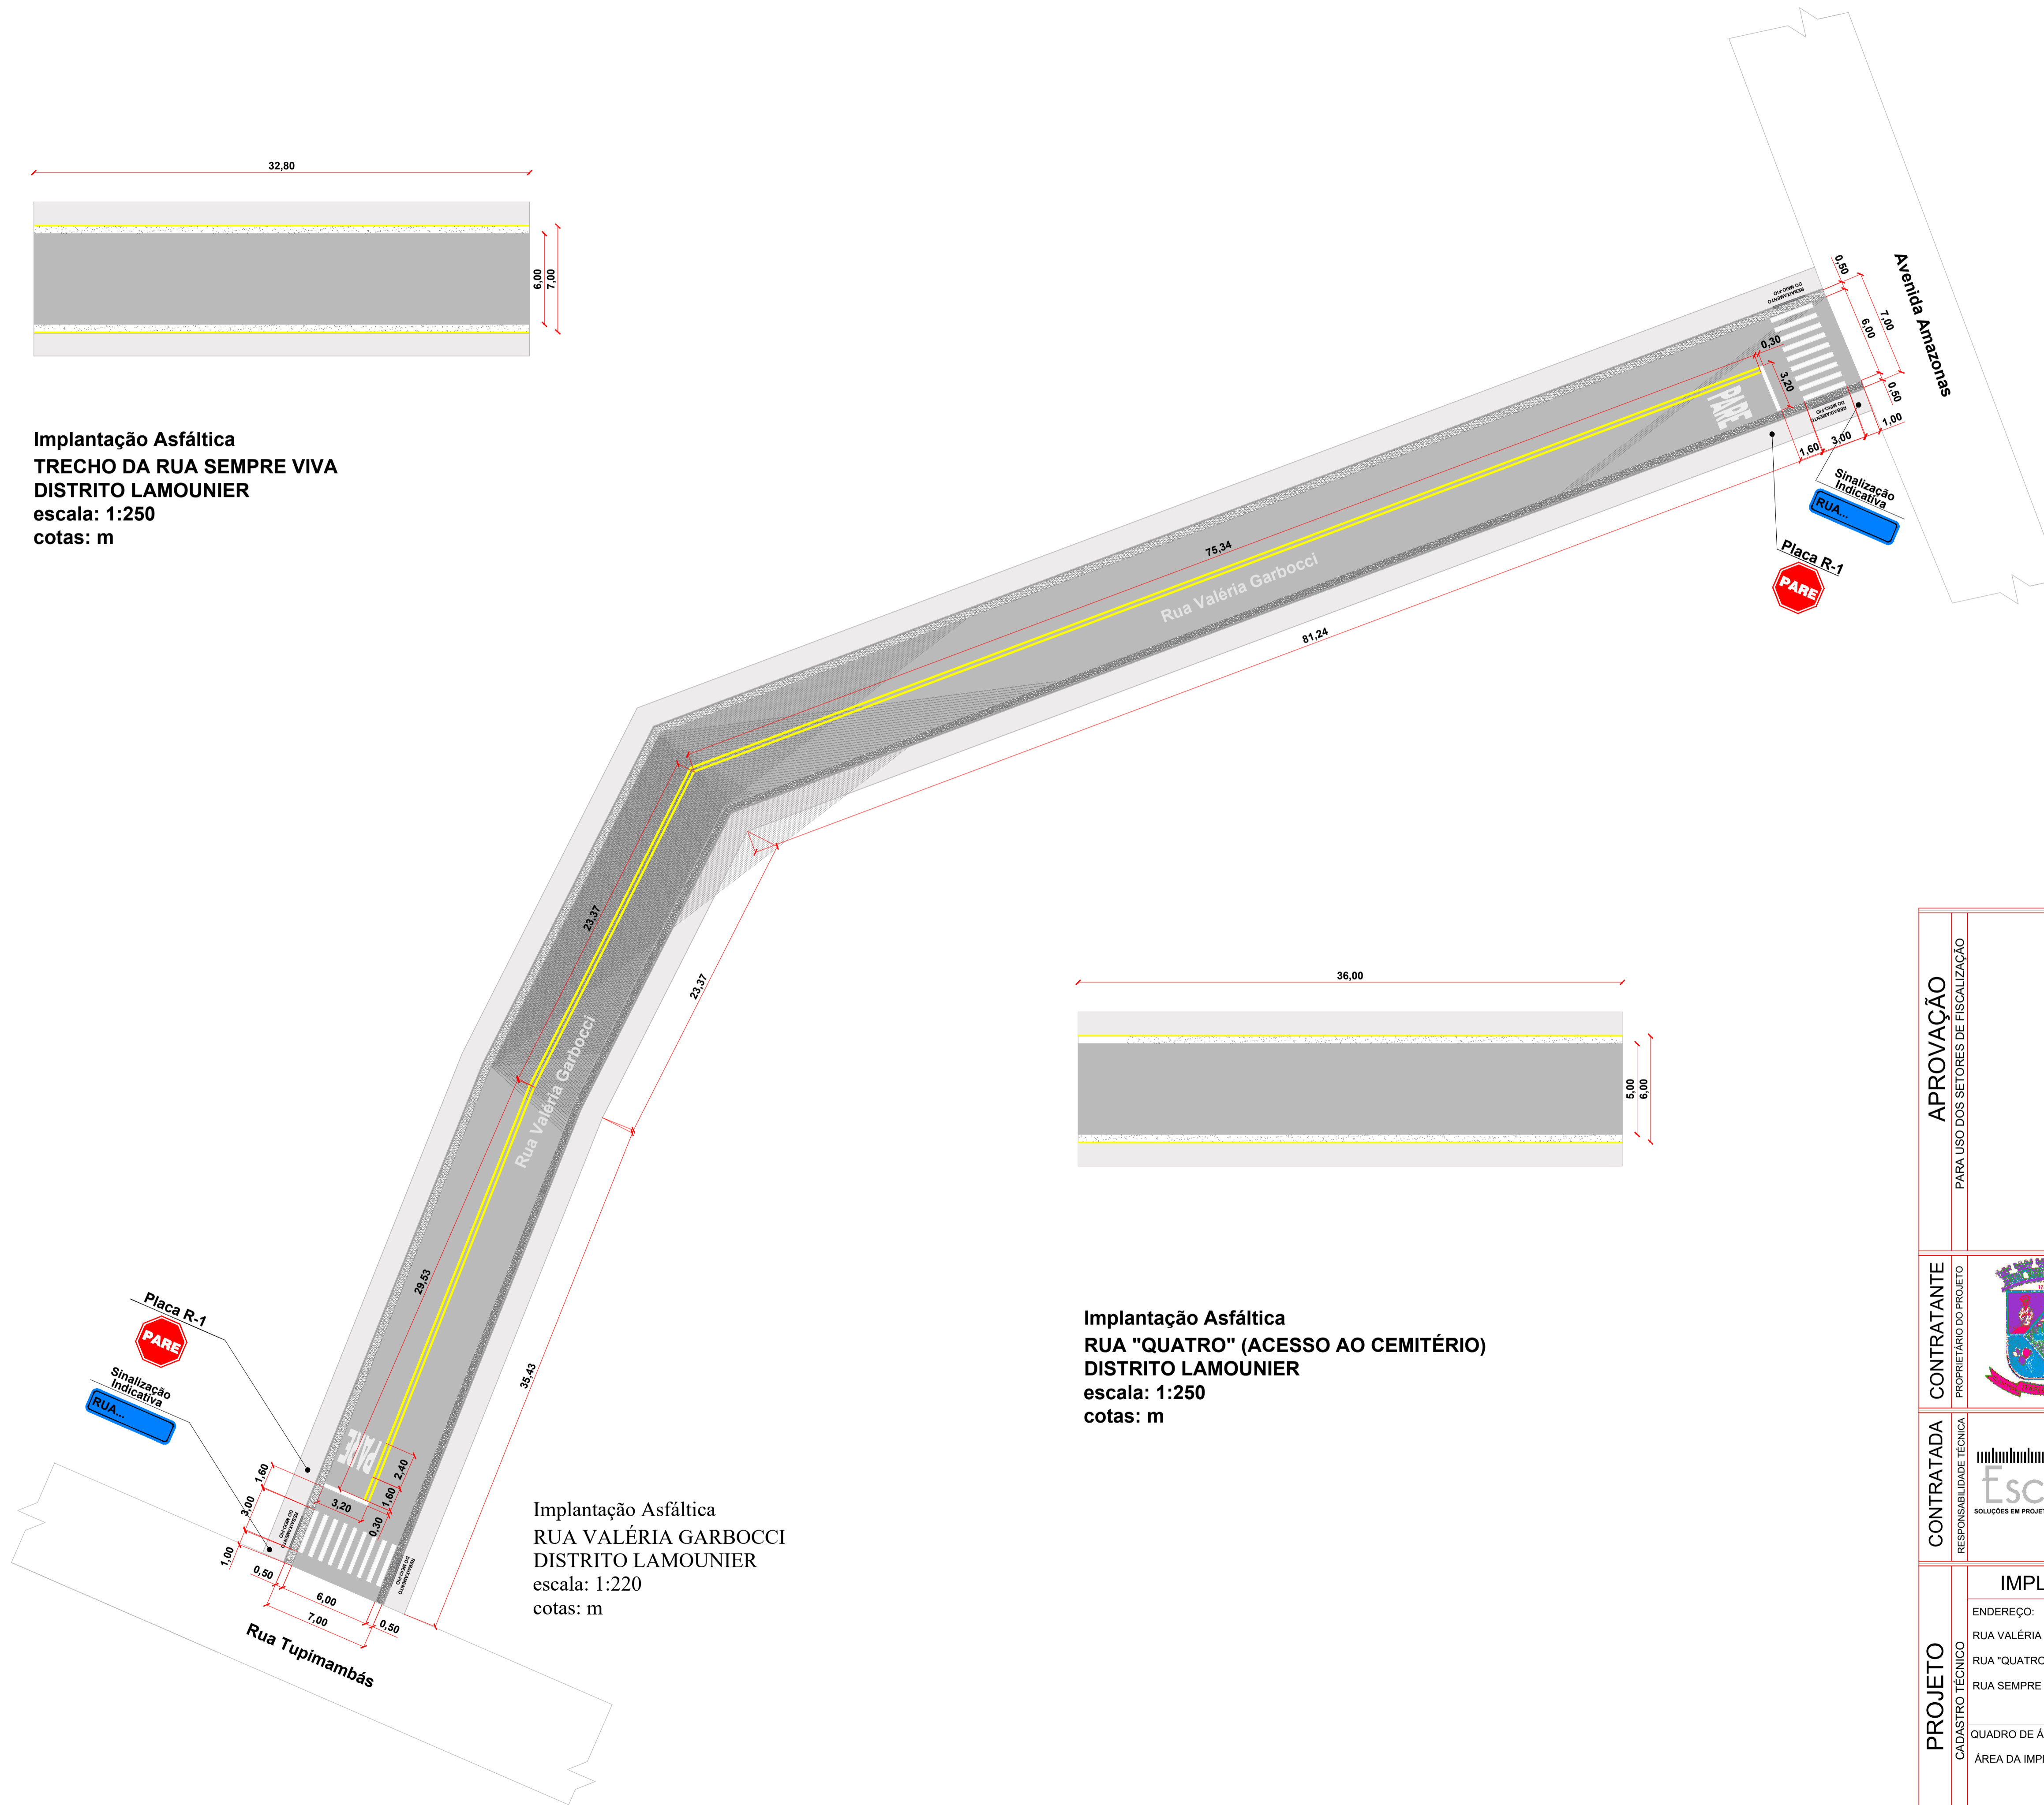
32,80

6,00
7,00

Implantação Asfáltica
TRECHO DA RUA SEMPRE VIVA
DISTRITO LAMOUNIER
escala: 1:250
cotas: m

Avenida Amazonas

0,50
7,00
6,00
0,50
1,00
3,00
1,60
0,30
3,20

PARE

Sinalização Indicativa
RUA...

Placa R-1
PARE

75,34
Rua Valéria Garbocci
81,24

23,37
23,37
Rua Valéria Garbocci

36,00

5,00
6,00

28,53
35,43

Placa R-1
PARE

Sinalização Indicativa
RUA...

PARE
1,60
2,40
3,00
3,20
1,60
0,30
1,00
0,50
6,00
7,00
0,50

Rua Tupimambás

Implantação Asfáltica
RUA "QUATRO" (ACESSO AO CEMITÉRIO)
DISTRITO LAMOUNIER
escala: 1:250
cotas: m

Implantação Asfáltica
RUA VALÉRIA GARBOCCI
DISTRITO LAMOUNIER
escala: 1:220
cotas: m

APROVAÇÃO
PARA USO DOS SETORES DE FISCALIZAÇÃO

CONTRATANTE
PROPRIETÁRIO DO PROJETO

CONTRATADA
RESPONSABILIDADE TÉCNICA
Esc
SOLUÇÕES EM PROJET

PROJETO
CADASTRO TÉCNICO
IMPL
ENDEREÇO:
RUA VALÉRIA
RUA "QUATRO
RUA SEMPRE
QUADRO DE Á
ÁREA DA IMPI